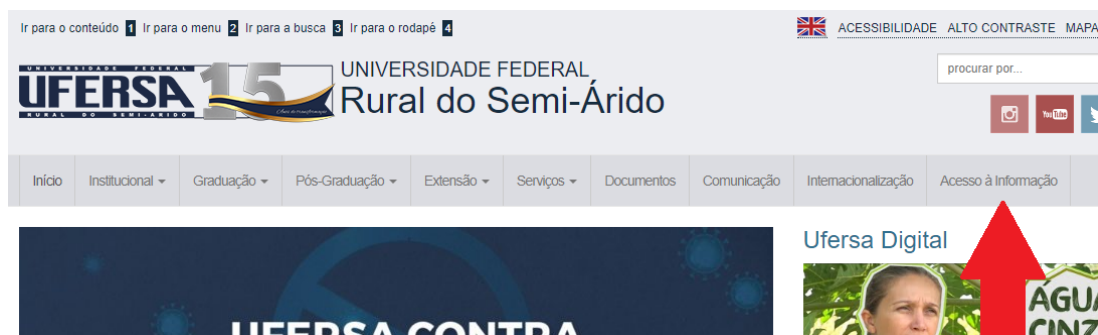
Ir para o conteúdo 1 Ir para o menu 2 Ir para a busca 3 Ir para o rodapé 4

ACESSIBILIDADE ALTO CONTRASTE MAPA

UNIVERSIDADE FEDERAL
UFERSA
RURAL DO SEMI-ÁRIDO
15

UNIVERSIDADE FEDERAL
Rural do Semi-Árido

procurar por...

You Tube

Início Institucional ▾ Graduação ▾ Pós-Graduação ▾ Extensão ▾ Serviços ▾ Documentos Comunicação Internacionalização Acesso à Informação

Ufersa Digital

UFERSA CONTRA

ÁGUA
CINZ